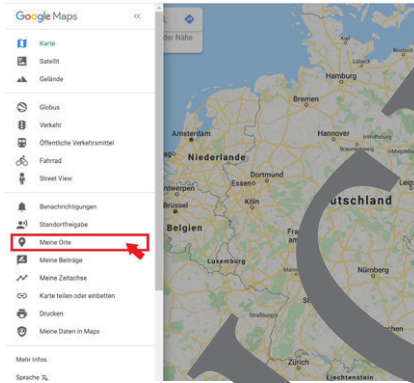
Google Maps

Karte
Satellit
Gelände

Globus
Verkehr
Öffentliche Verkehrsmittel
Fahrrad
Street View

Benachrichtigungen
Standortfreigabe
Meine Orte
Meine Beiträge
Meine Zeitachse
Karte teilen oder einbetten
Drucken
Meine Daten in Maps

Mehr Infos
Sprache

der Nähe
Hamburg
Bremen
Amsterdam
Hannover
Berlin
Niederlande
Dortmund
Essen
Leipzig
Düsseldorf
Brüssel
Köln
Belgien
Frankfurt
Luxemburg
Nürnberg
utschland
Liechtenstein